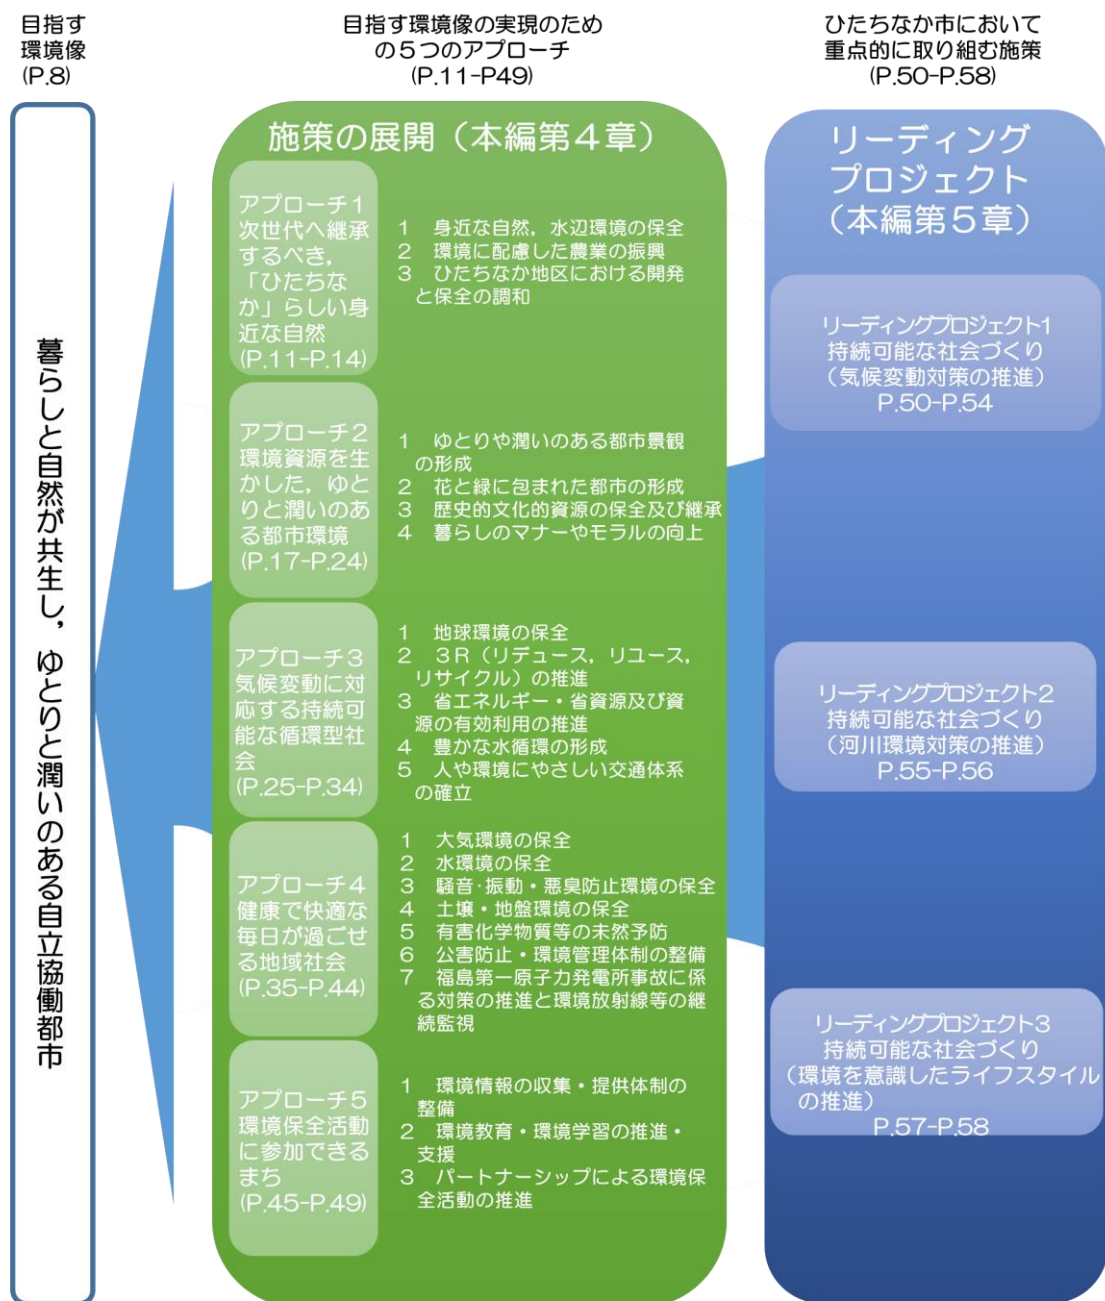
目指す環境像
(P.8)

目指す環境像の実現のための5つのアプローチ
(P.11-P49)

ひたちなか市において重点的に取り組む施策
(P.50-P.58)

暮らしと自然が共生し，ゆとりと潤いのある自立協働都市

施策の展開（本編第４章）

アプローチ1
次世代へ継承するべき，「ひたちなか」らしい身近な自然
(P.11-P.14)

1　身近な自然，水辺環境の保全
2　環境に配慮した農業の振興
3　ひたちなか地区における開発と保全の調和

アプローチ2
環境資源を生かした，ゆとりと潤いのある都市環境
(P.17-P.24)

1　ゆとりや潤いのある都市景観の形成
2　花と緑に包まれた都市の形成
3　歴史的文化的資源の保全及び継承
4　暮らしのマナーやモラルの向上

アプローチ3
気候変動に対応する持続可能な循環型社会
(P.25-P.34)

1　地球環境の保全
2　3R（リデュース，リユース，リサイクル）の推進
3　省エネルギー・省資源及び資源の有効利用の推進
4　豊かな水循環の形成
5　人や環境にやさしい交通体系の確立

アプローチ4
健康で快適な毎日が過ごせる地域社会
(P.35-P.44)

1　大気環境の保全
2　水環境の保全
3　騒音･振動・悪臭防止環境の保全
4　土壌・地盤環境の保全
5　有害化学物質等の未然予防
6　公害防止・環境管理体制の整備
7　福島第一原子力発電所事故に係る対策の推進と環境放射線等の継続監視

アプローチ5
環境保全活動に参加できるまち
(P.45-P.49)

1　環境情報の収集・提供体制の整備
2　環境教育・環境学習の推進・支援
3　パートナーシップによる環境保全活動の推進

リーディングプロジェクト（本編第５章）

リーディングプロジェクト1
持続可能な社会づくり
（気候変動対策の推進）
P.50-P.54

リーディングプロジェクト2
持続可能な社会づくり
（河川環境対策の推進）
P.55-P.56

リーディングプロジェクト3
持続可能な社会づくり
（環境を意識したライフスタイルの推進）
P.57-P.58